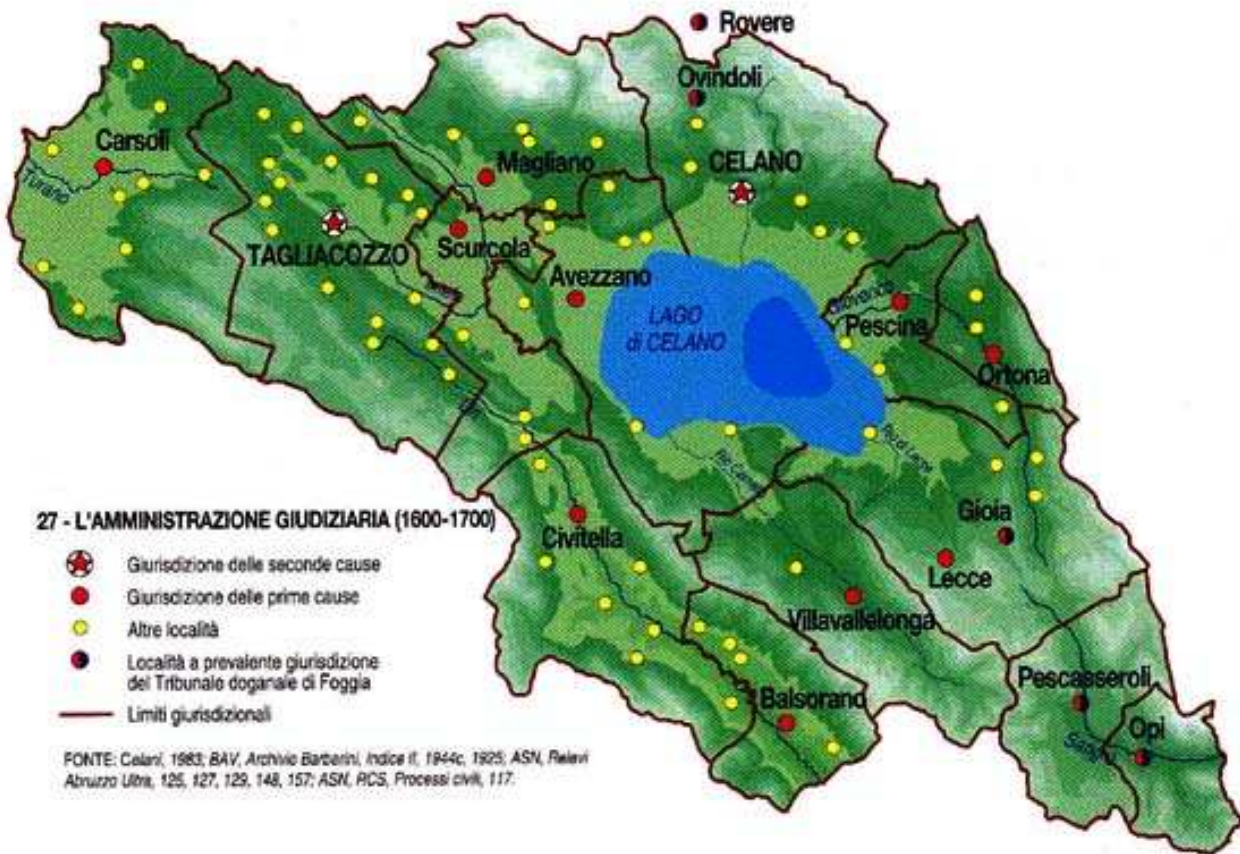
Rovere
Ovindoli
Carsoli
Turano
Magliano
CELANO
TAGLIACOZZO
Scurcola
Avezzano
LAGO di CELANO
Giovenco
Pescina
Ortona
Gioia
Civitella
Lecce
Villavallelonga
Balsorano
Pescasseroli
Sangro
Opi

27 - L'AMMINISTRAZIONE GIUDIZIARIA (1600-1700)

Giurisdizione delle seconde cause
Giurisdizione delle prime cause
Altre località
Località a prevalente giurisdizione del Tribunale doganale di Foggia
Limiti giurisdizionali

FONTE: Celani, 1983; BAV, Archivio Barberini, Indice II, 1944c, 1925; ASN, Relevi Abruzzo Ultra, 125, 127, 129, 148, 157; ASN, RCS, Processi civili, 117.